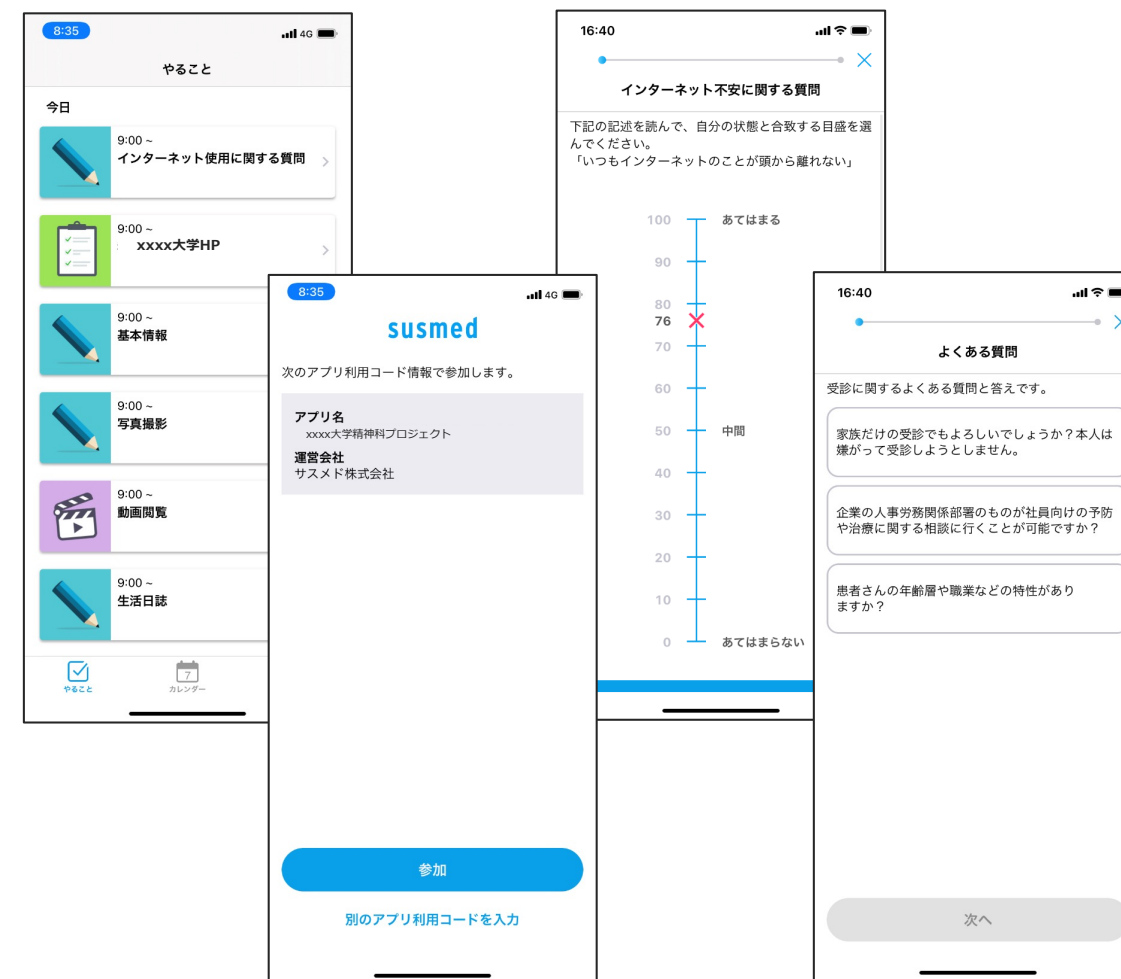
8:35
4G
やること
今日
9:00 ~
インターネット使用に関する質問
9:00 ~
xxxx大学HP
9:00 ~
基本情報
9:00 ~
写真撮影
9:00 ~
動画閲覧
9:00 ~
生活日誌
やること
7
カレンダー

8:35
4G
susmed
次のアプリ利用コード情報で参加します。
アプリ名
xxxx大学精神科プロジェクト
運営会社
サスメド株式会社
参加
別のアプリ利用コードを入力

16:40
インターネット不安に関する質問
下記の記述を読んで、自分の状態と合致する目盛を選んでください。
「いつもインターネットのことが頭から離れない」
100 あてはまる
90
80
76
70
60
50 中間
40
30
20
10
0 あてはまらない

16:40
よくある質問
受診に関するよくある質問と答えです。
家族だけの受診でもよろしいでしょうか？本人は嫌がって受診しようとしません。
企業の人事労務関係部署のものが社員向けの予防や治療に関する相談に行くことが可能ですか？
患者さんの年齢層や職業などの特性がありますか？
次へ